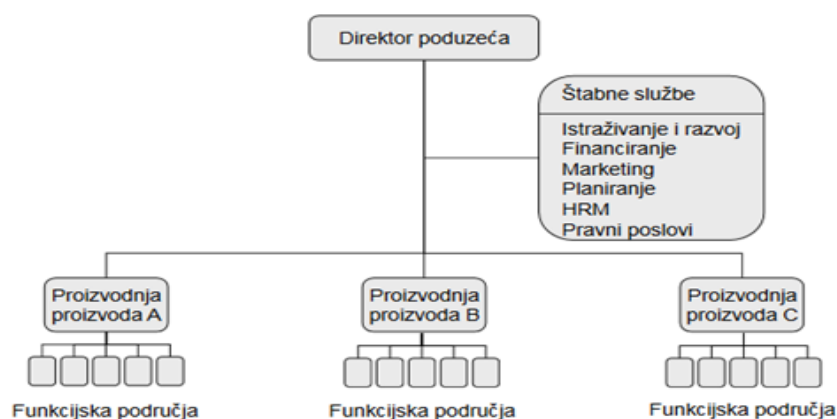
Direktor poduzeća

Štabne službe

Istraživanje i razvoj
Financiranje
Marketing
Planiranje
HRM
Pravni poslovi

Proizvodnja proizvoda A

Proizvodnja proizvoda B

Proizvodnja proizvoda C

Funkcijska područja

Funkcijska područja

Funkcijska područja